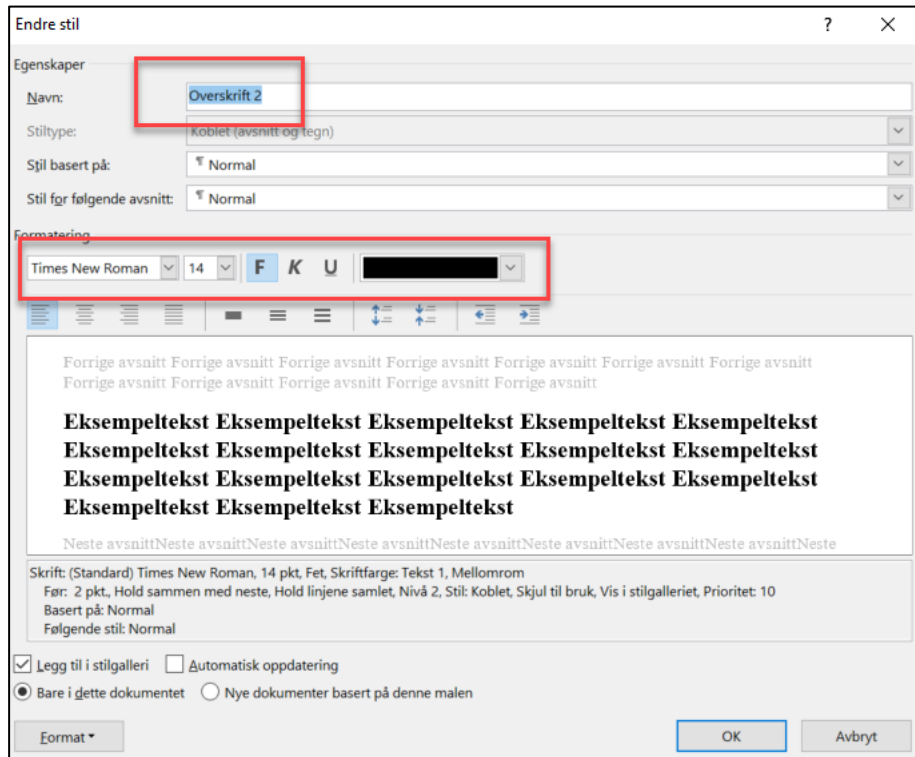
Endre stil ? ×

Egenskaper

Navn: Overskrift 2

Stiltype: Koblet (avsnitt og tegn)

Stil basert på: ¶ Normal

Stil for følgende avsnitt: ¶ Normal

Formatering

Times New Roman 14 F K U

Forrige avsnitt Forrige avsnitt Forrige avsnitt Forrige avsnitt Forrige avsnitt Forrige avsnitt Forrige avsnitt Forrige avsnitt Forrige avsnitt Forrige avsnitt Forrige avsnitt Forrige avsnitt Forrige avsnitt

Eksempeltekst Eksempeltekst Eksempeltekst Eksempeltekst Eksempeltekst Eksempeltekst Eksempeltekst Eksempeltekst Eksempeltekst Eksempeltekst Eksempeltekst Eksempeltekst Eksempeltekst Eksempeltekst Eksempeltekst Eksempeltekst Eksempeltekst Eksempeltekst

Neste avsnittNeste avsnittNeste avsnittNeste avsnittNeste avsnittNeste avsnittNeste avsnittNeste

Skrift: (Standard) Times New Roman, 14 pkt, Fet, Skriftfarge: Tekst 1, Mellomrom
Før: 2 pkt., Hold sammen med neste, Hold linjene samlet, Nivå 2, Stil: Koblet, Skjul til bruk, Vis i stilgalleriet, Prioritet: 10
Basert på: Normal
Følgende stil: Normal

Legg til i stilgalleri Automatisk oppdatering

Bare i dette dokumentet Nye dokumenter basert på denne malen

Format OK Avbryt